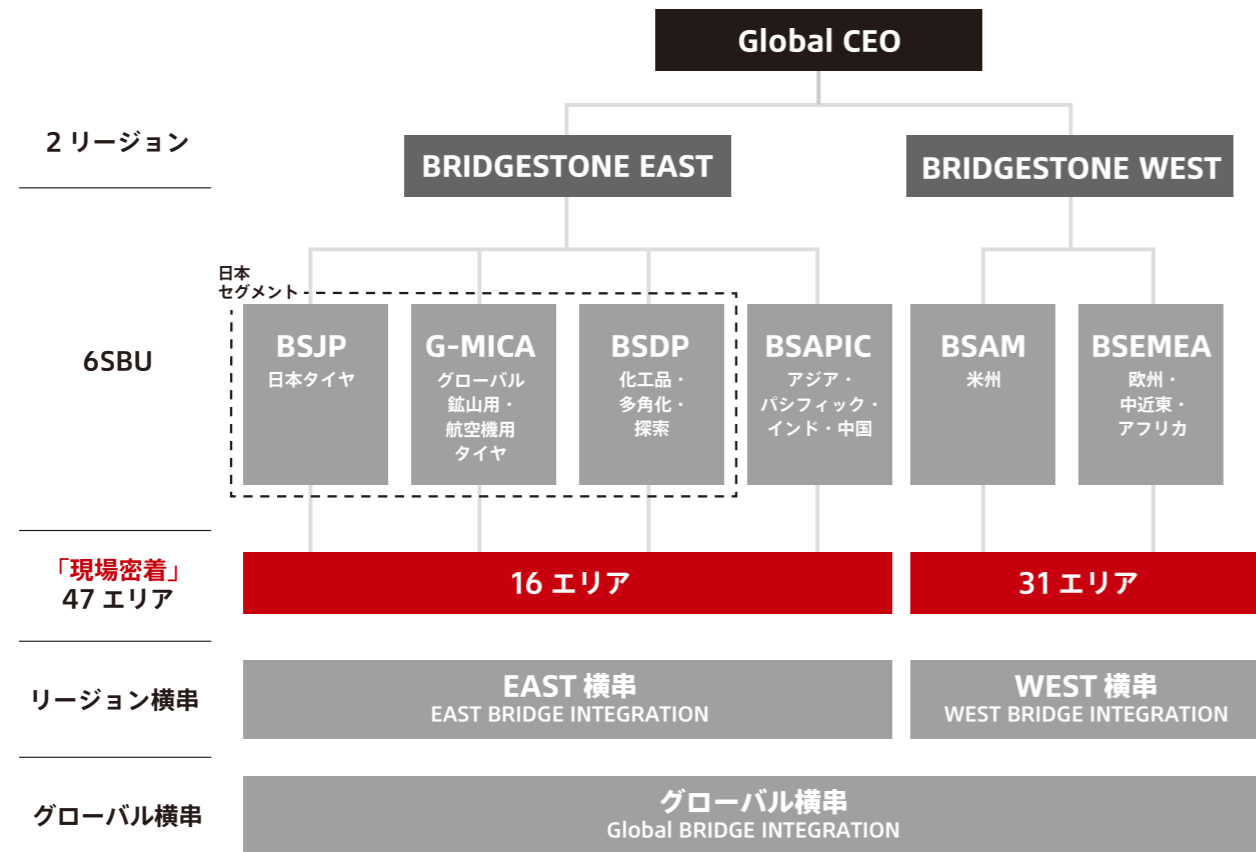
Global CEO

2 リージョン

BRIDGESTONE EAST

BRIDGESTONE WEST

日本
セグメント

6SBU

BSJP
日本タイヤ

G-MICA
グローバル
鉱山用・
航空機用
タイヤ

BSDP
化工品・
多角化・
探索

BSAPIC
アジア・
パシフィック・
インド・中国

BSAM
米州

BSEMEA
欧州・
中近東・
アフリカ

「現場密着」
47 エリア

16 エリア

31 エリア

リージョン横串

EAST 横串
EAST BRIDGE INTEGRATION

WEST 横串
WEST BRIDGE INTEGRATION

グローバル横串

グローバル横串
Global BRIDGE INTEGRATION